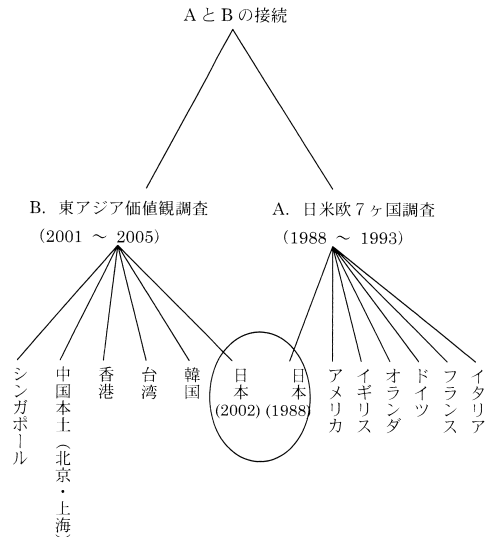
AとBの接続

B. 東アジア価値観調査
(2001 ～ 2005)

A. 日米欧7ヶ国調査
(1988 ～ 1993)

シンガポール

中国本土(北京・上海)

香港

台湾

韓国

日本
(2002)

日本
(1988)

アメリカ

イギリス

オランダ

ドイツ

フランス

イタリア